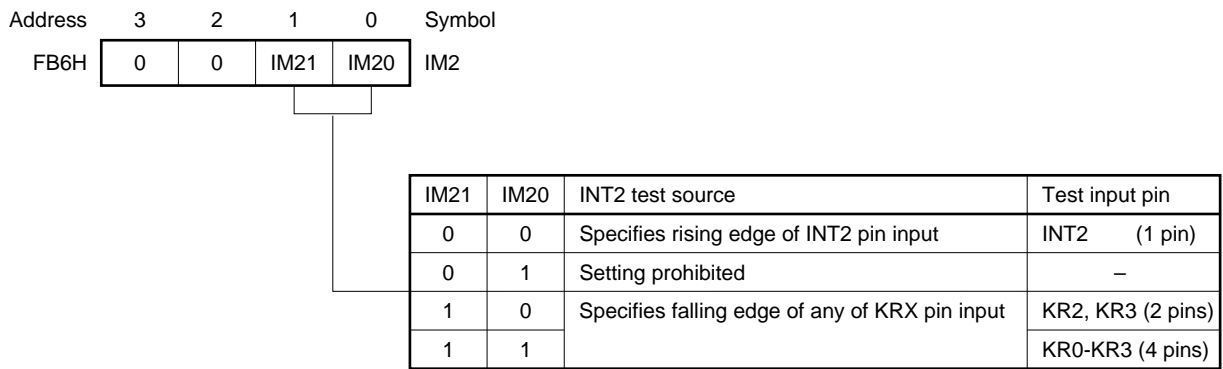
| Address | 3 | 2 | 1 | 0 | Symbol |
|---|---|---|---|---|---|
| FB6H | 0 | 0 | IM21 | IM20 | IM2 |

| IM21 | IM20 | INT2 test source | Test input pin |
|---|---|---|---|
| 0 | 0 | Specifies rising edge of INT2 pin input | INT2 (1 pin) |
| 0 | 1 | Setting prohibited | – |
| 1 | 0 | Specifies falling edge of any of KRX pin input | KR2, KR3 (2 pins) |
| 1 | 1 | | KR0-KR3 (4 pins) |